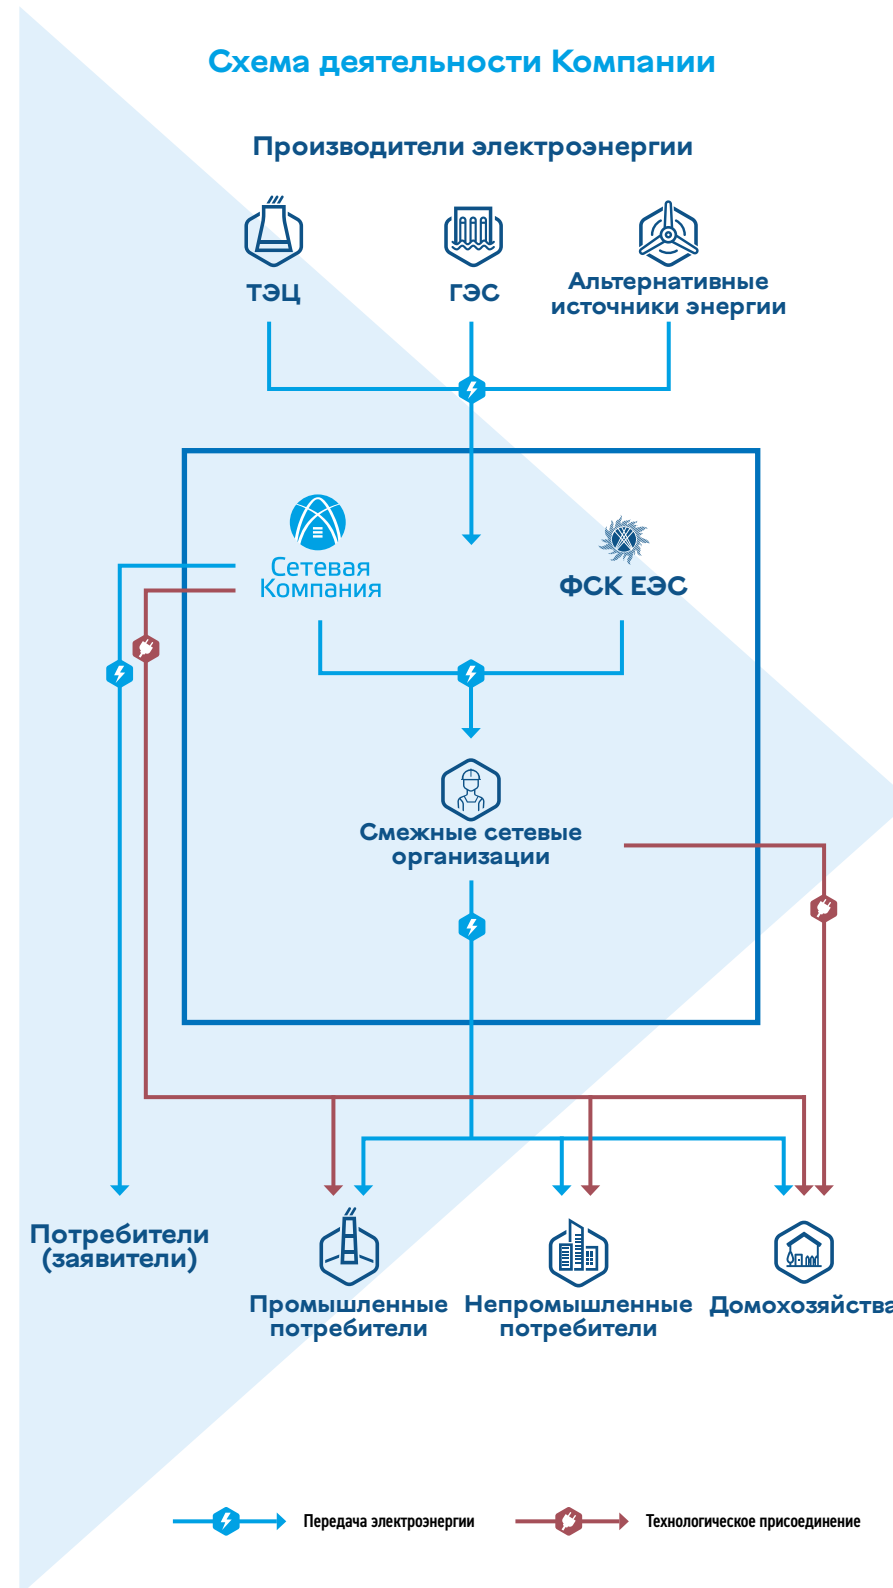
Схема деятельности Компании

Производители электроэнергии

ТЭЦ

ГЭС

Альтернативные источники энергии

Сетевая Компания

ФСК ЕЭС

Смежные сетевые организации

Потребители (заявители)

Промышленные потребители

Непромышленные потребители

Домохозяйства

Передача электроэнергии

Технологическое присоединение